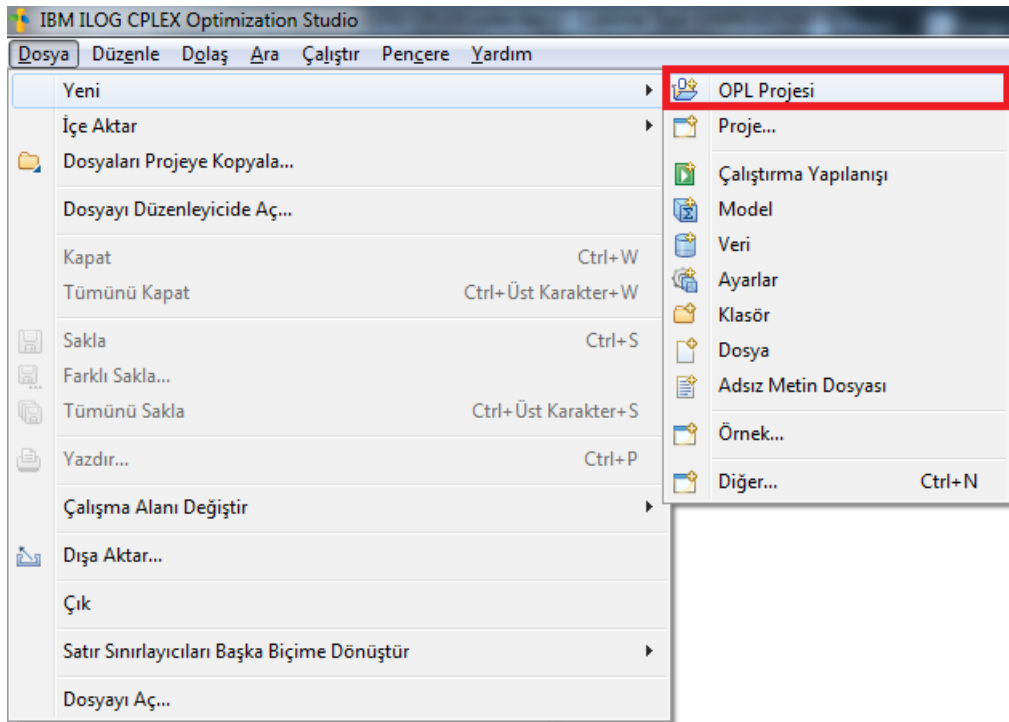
IBM ILOG CPLEX Optimization Studio

Dosya Düzenle Dolaş Ara Çalıştır Pencere Yardım

Yeni
İçe Aktar
Dosyaları Projeye Kopyala...
Dosyayı Düzenleyicide Aç...
Kapat Ctrl+W
Tümünü Kapat Ctrl+Üst Karakter+W
Sakla Ctrl+S
Farklı Sakla...
Tümünü Sakla Ctrl+Üst Karakter+S
Yazdır... Ctrl+P
Çalışma Alanı Değiştir
Dışa Aktar...
Çık
Satır Sınırlayıcıları Başka Biçime Dönüştür
Dosyayı Aç...

OPL Projesi
Proje...
Çalıştırma Yapılanışı
Model
Veri
Ayarlar
Klasör
Dosya
Adsız Metin Dosyası
Örnek...
Diğer... Ctrl+N